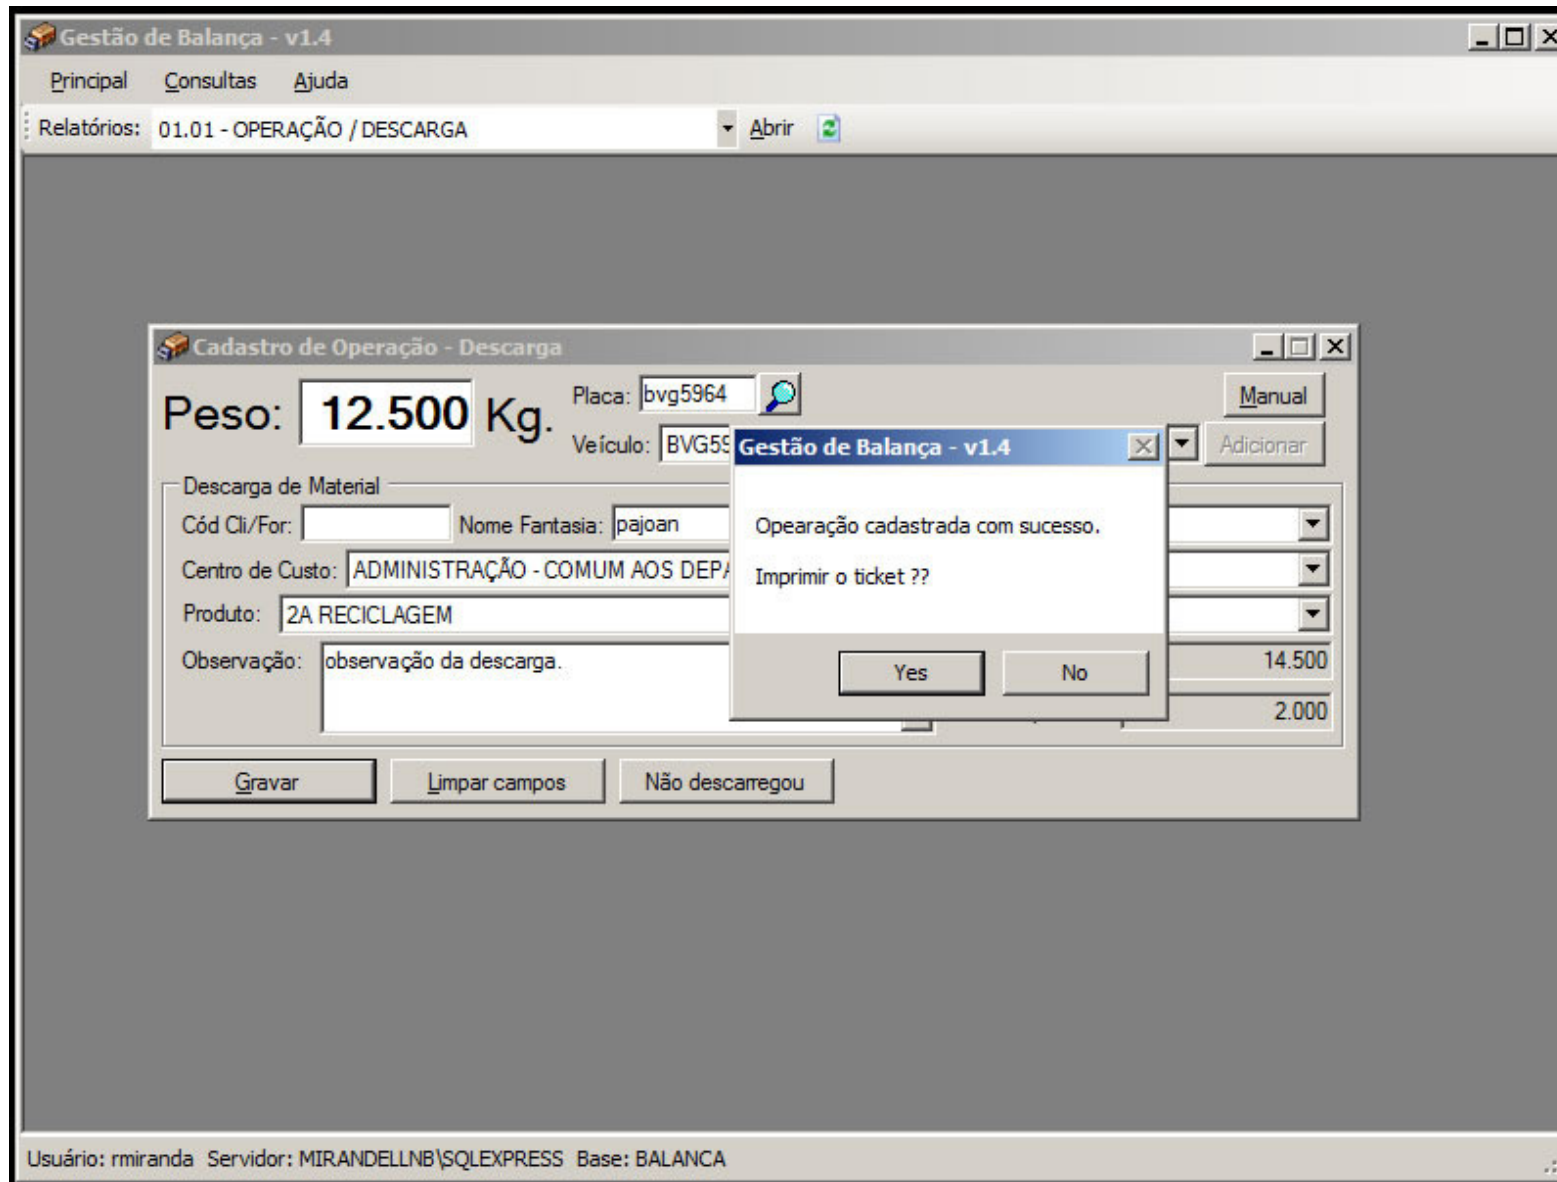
Gestão de Balança - v1.4

Principal Consultas Ajuda

Relatórios: 01.01 - OPERAÇÃO / DESCARGA Abrir

Cadastro de Operação - Descarga

Peso: 12.500 Kg.

Placa: bvg5964

Veículo: BVG59

Manual

Adicionar

Descarga de Material

Cód Cli/For:

Nome Fantasia: pajoan

Centro de Custo: ADMINISTRAÇÃO - COMUM AOS DEP

Produto: 2A RECICLAGEM

Observação: observação da descarga.

14.500

2.000

Gravar Limpar campos Não descarregou

Gestão de Balança - v1.4

Opearação cadastrada com sucesso.

Imprimir o ticket ??

Yes No

Usuário: rmiranda Servidor: MIRANDELLNB\SQLEXPRESS Base: BALANCA